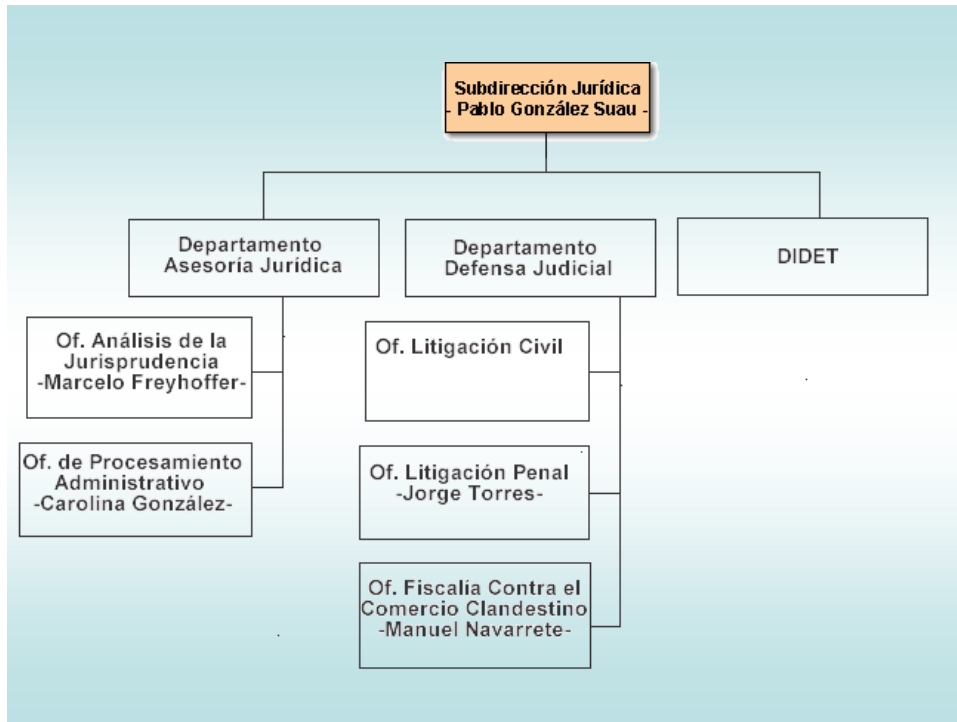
Subdirección Jurídica
- Pablo González Suau -

Departamento
Asesoría Jurídica

Departamento
Defensa Judicial

DIDET

Of. Análisis de la Jurisprudencia
-Marcelo Freyhoffer-

Of. de Procesamiento Administrativo
-Carolina González-

Of. Litigación Civil

Of. Litigación Penal
-Jorge Torres-

Of. Fiscalía Contra el Comercio Clandestino
-Manuel Navarrete-